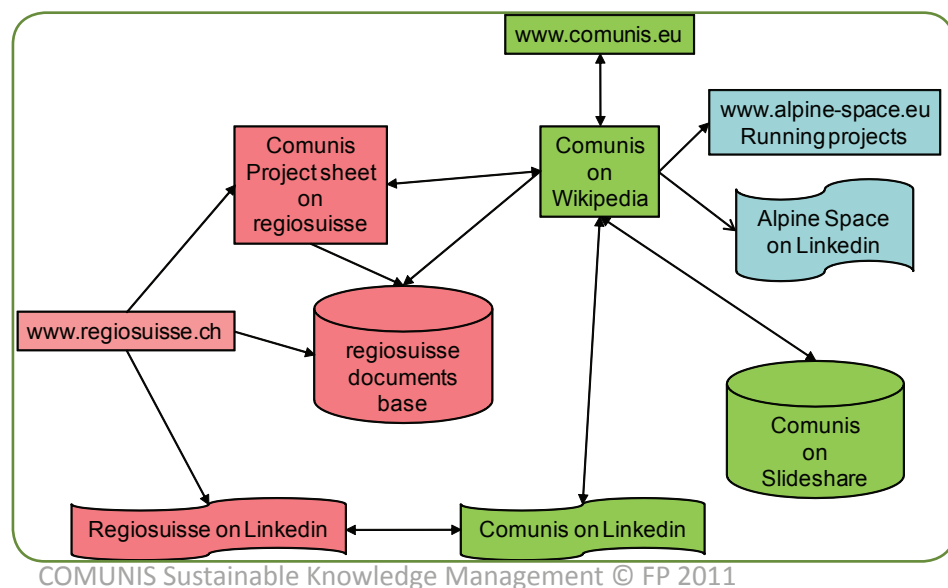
www.comunis.eu

Comunis Project sheet on regiosuisse

Comunis on Wikipedia

www.alpine-space.eu Running projects

Alpine Space on Linkedin

www.regiosuisse.ch

regiosuisse documents base

Comunis on Slideshare

Regiosuisse on Linkedin

Comunis on Linkedin

COMUNIS Sustainable Knowledge Management © FP 2011